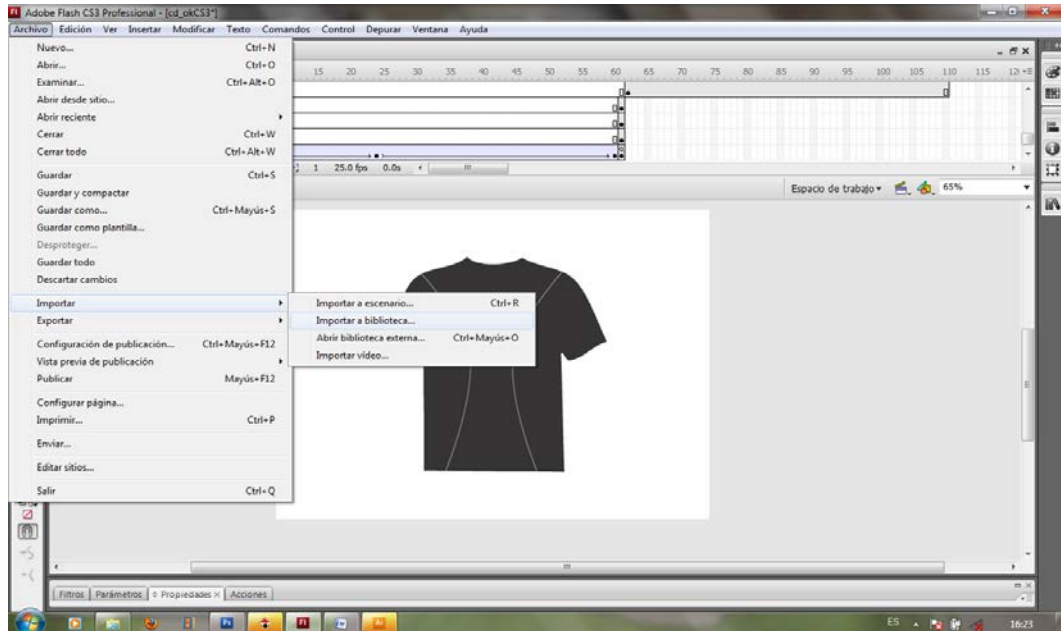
Adobe Flash CS3 Professional - [cd_okCS3*]

Archivo Edición Ver Insertar Modificar Texto Comandos Control Depurar Ventana Ayuda

| | |
|---|---|
| Nuevo... | Ctrl+N |
| Abrir... | Ctrl+O |
| Examinar... | Ctrl+Alt+O |
| Abrir desde sitio... | |
| Abrir reciente | |
| Cerrar | Ctrl+W |
| Cerrar todo | Ctrl+Alt+W |
| Guardar | Ctrl+S |
| Guardar y compactar | |
| Guardar como... | Ctrl+Mayús+S |
| Guardar como plantilla... | |
| Desproteger... | |
| Guardar todo | |
| Descartar cambios | |
| Importar | |
| Exportar | |
| Configuración de publicación... | Ctrl+Mayús+F12 |
| Vista previa de publicación | |
| Publicar | Mayús+F12 |
| Configurar página... | |
| Imprimir... | Ctrl+P |
| Enviar... | |
| Editar sitios... | |
| Salir | Ctrl+Q |

| | |
|---|---|
| Importar a escenario... | Ctrl+R |
| Importar a biblioteca... | |
| Abrir biblioteca externa... | Ctrl+Mayús+O |
| Importar vídeo... | |

15 20 25 30 35 40 45 50 55 60 65 70 75 80 85 90 95 100 105 110 115 120

1 25.0 fps 0.0s

Espacio de trabajo ▾ 65%

Filtros | Parámetros | Propiedades × | Acciones

ES 16:23